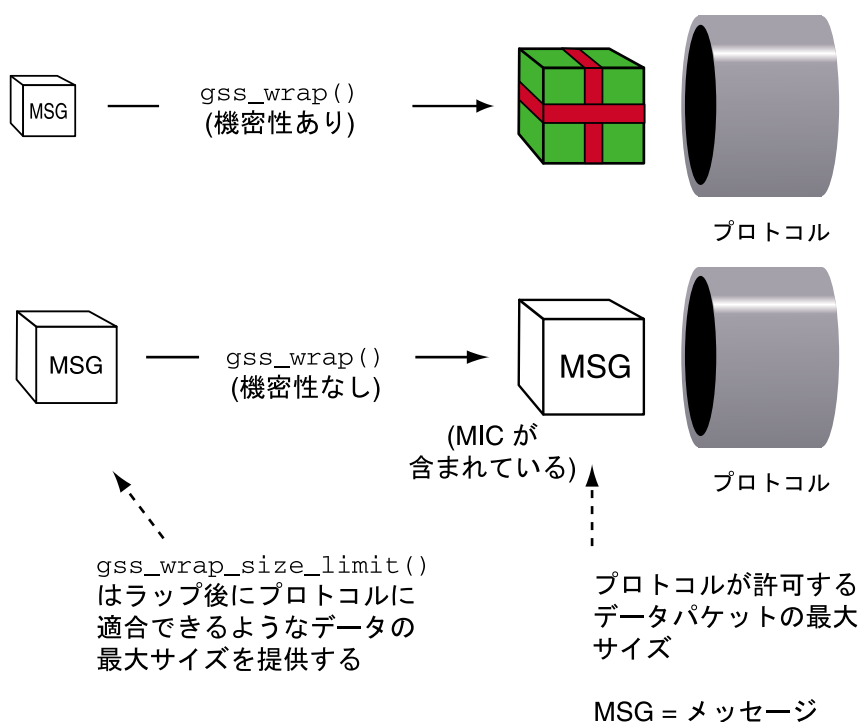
MSG

gss_wrap()
(機密性あり)

プロトコル

MSG

gss_wrap()
(機密性なし)

MSG

(MIC が
含まれている)

プロトコル

gss_wrap_size_limit()
はラップ後にプロトコルに
適合できるようなデータの
最大サイズを提供する

プロトコルが許可する
データパケットの最大
サイズ

MSG = メッセージ